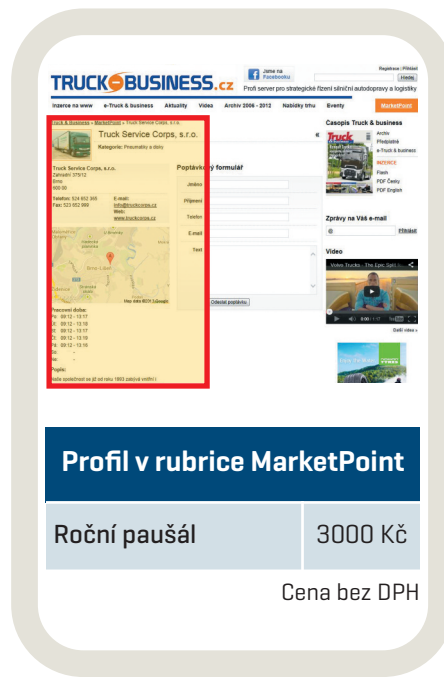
TRUCK BUSINESS.cz

Jsme na Facebooku

Profi server pro strategické řízení silniční autodopravy a logistiky

Registrace | Přihlásit

Hledej

Inzerce na www | e-Truck & business | Aktuality | Video | Archiv 2006 - 2012 | Nabídky trhu | Eventy | MarketPoint

Truck & Business » MarketPoint » Truck Service Corps, s.r.o.

Truck Service Corps, s.r.o.

Kategorie: Pneumatiky a disky

Truck Service Corps, s.r.o.
Zahradní 375/12
Brno
600 00

Telefon: 524 852 555
Fax: 523 852 999

E-mail: info@truckcorps.cz
Web: www.truckcorps.cz

Map data ©2013 Google

Pracovní doba:
Po: 09:12 - 13:17
Út: 09:12 - 13:18
St: 09:12 - 13:17
Čt: 09:12 - 13:18
Pá: 09:12 - 13:18
So: -
Ne: -

Popis:
naše společnost se již od roku 1893 zabývá vnitřní i

Poptávkový formulář

Jméno

Příjmení

Telefon

E-mail

Text

Odeslat poptávku

Časopis Truck & business

Archiv
Předplatné
e-Truck & business

INZERCE

Flash
PDF Česky
PDF English

Zprávy na Váš e-mail

Přihlásit

Video

Volvo Trucks - The Epic Split

Další videa »

Profil v rubrice MarketPoint

| Roční paušál | 3000 Kč |
|---|---|

Cena bez DPH